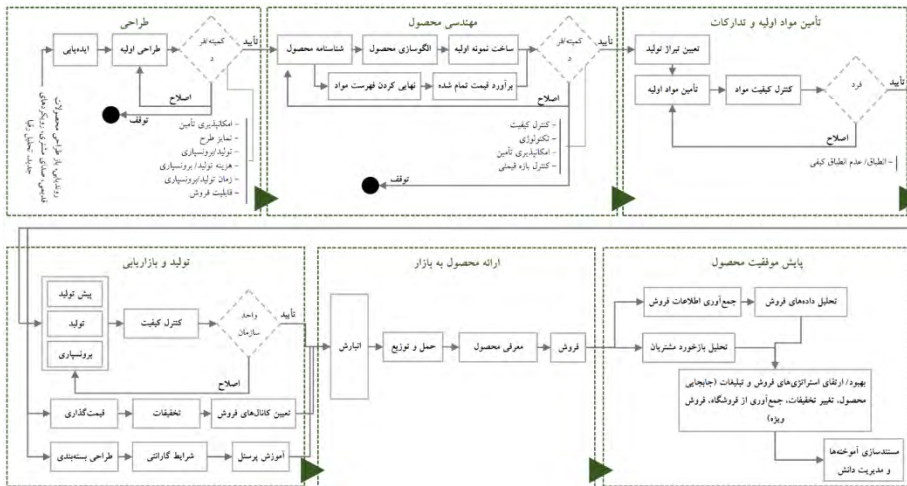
طراحی

ایده‌یابی

طراحی اولیه

کمیته فنی ۱

تأیید

اصلاح

توقف

دریافت ایده از طراحی محصولات قدیمی، سابقه مشتری، ویژگی‌های جدید، تحلیل رقبا

- امکان‌پذیری تأمین
- تمایز طرح
- تولید/برون‌سپاری
- هزینه تولید/ برون‌سپاری
- زمان تولید/برون‌سپاری
- قابلیت فروش

مهندسی محصول

شناسنامه محصول

الگوسازی محصول

ساخت نمونه اولیه

کمیته فنی ۲

تأیید

نهایی کردن فهرست مواد

برآورد قیمت تمام شده

اصلاح

- کنترل کیفیت
- تکنولوژی
- امکان‌پذیری تأمین
- کنترل بازه قیمتی

توقف

تأمین مواد اولیه و تدارکات

تعیین تیراژ تولید

تأمین مواد اولیه

کنترل کیفیت مواد

فرد

اصلاح

- انطباق/ عدم انطباق کیفی

تولید و بازاریابی

پیش تولید

تولید

برون‌سپاری

کنترل کیفیت

کنترل

واحد سازمان

تأیید

اصلاح

قیمت‌گذاری

تخفیفات

تعیین کانال‌های فروش

طراحی بسته‌بندی

شرایط گارانتی

آموزش پرسنل

ارائه محصول به بازار

انبارش

حمل و توزیع

معرفی محصول

فروش

پایش موفقیت محصول

جمع‌آوری اطلاعات فروش

تحلیل داده‌های فروش

تحلیل بازخورد مشتریان

بهبود/ ارتقای استراتژی‌های فروش و تبلیغات (جابجایی محصول، تغییر تخفیفات، جمع‌آوری از فروشگاه، فروش ویژه)

مستندسازی آموخته‌ها و مدیریت دانش